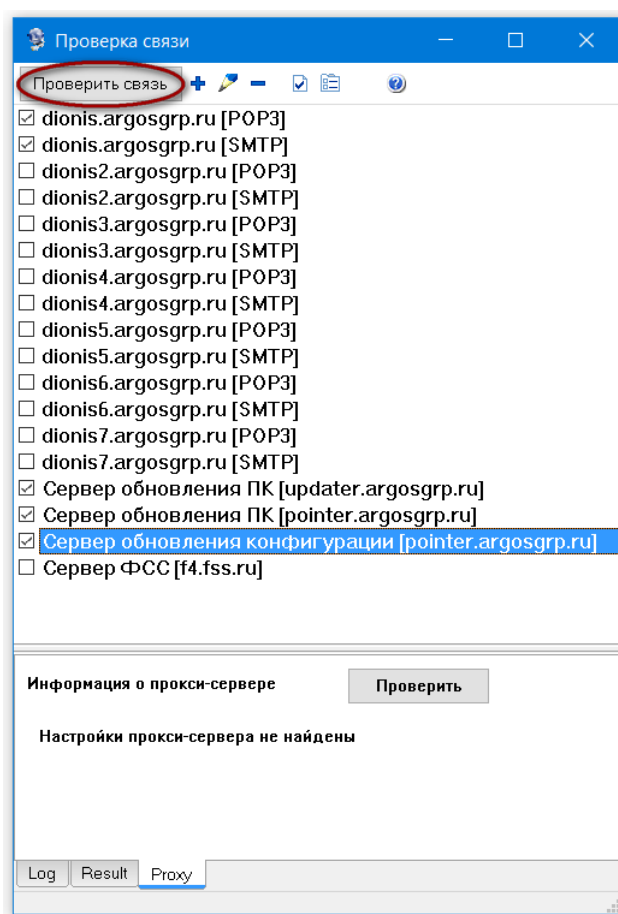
Проверка связи

Проверить связь

☑ dionis.argosgrp.ru [POP3]
☑ dionis.argosgrp.ru [SMTP]
☐ dionis2.argosgrp.ru [POP3]
☐ dionis2.argosgrp.ru [SMTP]
☐ dionis3.argosgrp.ru [POP3]
☐ dionis3.argosgrp.ru [SMTP]
☐ dionis4.argosgrp.ru [POP3]
☐ dionis4.argosgrp.ru [SMTP]
☐ dionis5.argosgrp.ru [POP3]
☐ dionis5.argosgrp.ru [SMTP]
☐ dionis6.argosgrp.ru [POP3]
☐ dionis6.argosgrp.ru [SMTP]
☐ dionis7.argosgrp.ru [POP3]
☐ dionis7.argosgrp.ru [SMTP]
☑ Сервер обновления ПК [updater.argosgrp.ru]
☑ Сервер обновления ПК [pointer.argosgrp.ru]
☑ Сервер обновления конфигурации [pointer.argosgrp.ru]
☐ Сервер ФСС [f4.fss.ru]

Информация о прокси-сервере

Проверить

Настройки прокси-сервера не найдены

Log | Result | Proxy